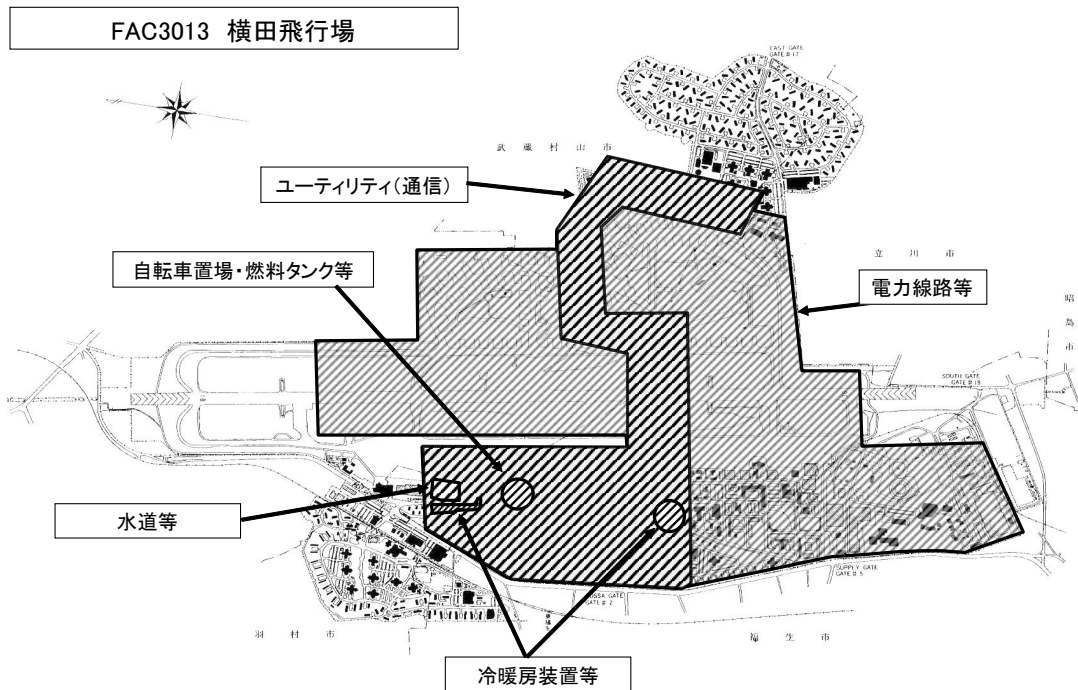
FAC3013 横田飛行場

EAST GATE
GATE # 17

武蔵村山市

ユーティリティ(通信)

立川市

自転車置場・燃料タンク等

電力線路等

昭島市

SOUTH GATE
GATE # 18

水道等

SUPPLY GATE
GATE # 5

FUSSA GATE
GATE # 2

羽村市

福生市

冷暖房装置等